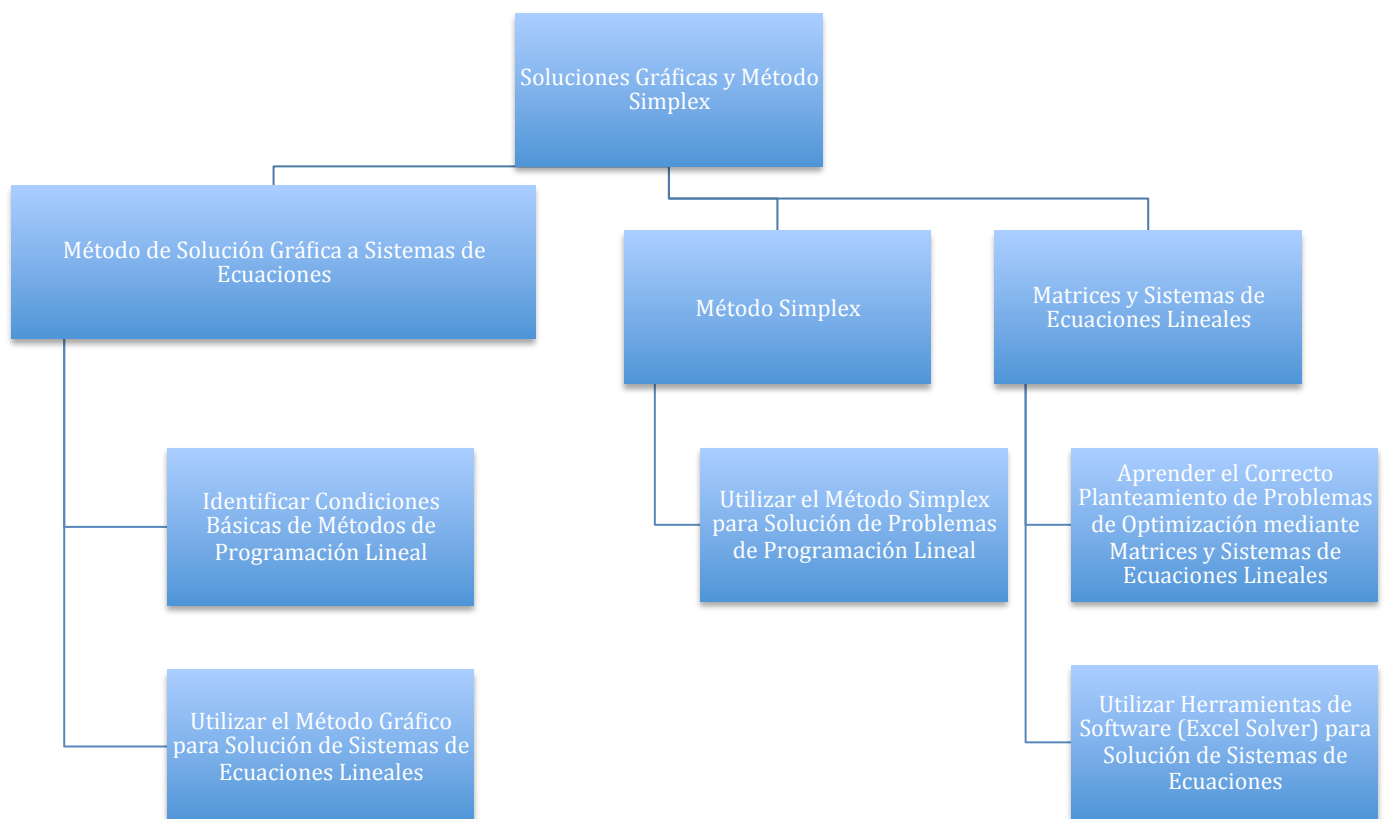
Soluciones Gráficas y Método Simplex

Método de Solución Gráfica a Sistemas de Ecuaciones

Identificar Condiciones Básicas de Métodos de Programación Lineal

Utilizar el Método Gráfico para Solución de Sistemas de Ecuaciones Lineales

Método Simplex

Utilizar el Método Simplex para Solución de Problemas de Programación Lineal

Matrices y Sistemas de Ecuaciones Lineales

Aprender el Correcto Planteamiento de Problemas de Optimización mediante Matrices y Sistemas de Ecuaciones Lineales

Utilizar Herramientas de Software (Excel Solver) para Solución de Sistemas de Ecuaciones